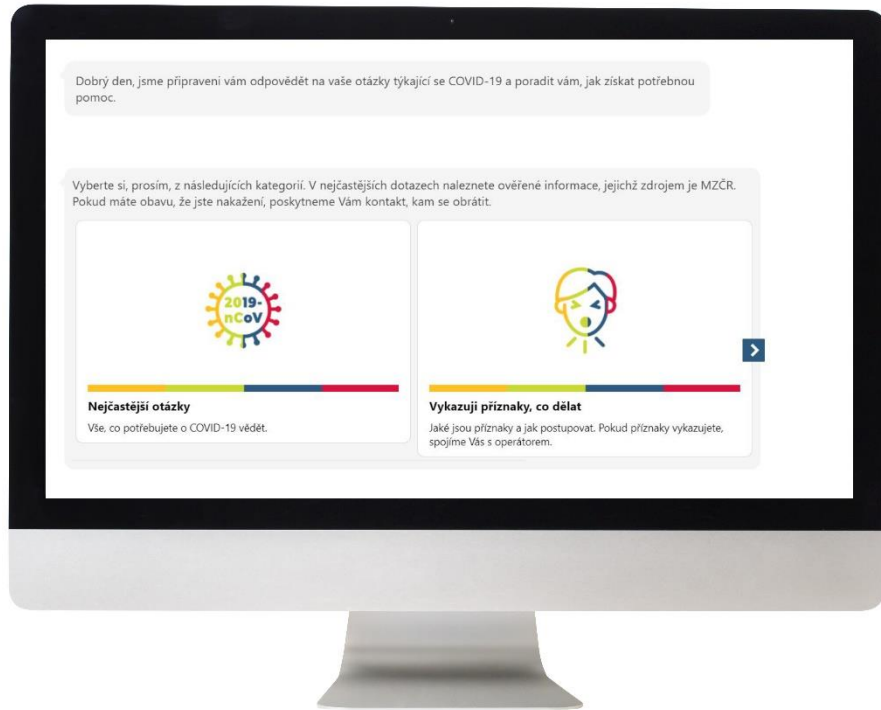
Dobrý den, jsme připraveni vám odpovědět na vaše otázky týkající se COVID-19 a poradit vám, jak získat potřebnou pomoc.

Vyberte si, prosím, z následujících kategorií. V nejčastějších dotazech naleznete ověřené informace, jejichž zdrojem je MZČR. Pokud máte obavu, že jste nakažení, poskytneme Vám kontakt, kam se obrátit.

2019-nCoV

Nejčastější otázky

Vše, co potřebujete o COVID-19 vědět.

Vykazuji příznaky, co dělat

Jaké jsou příznaky a jak postupovat. Pokud příznaky vykazujete, spojíme Vás s operátorem.